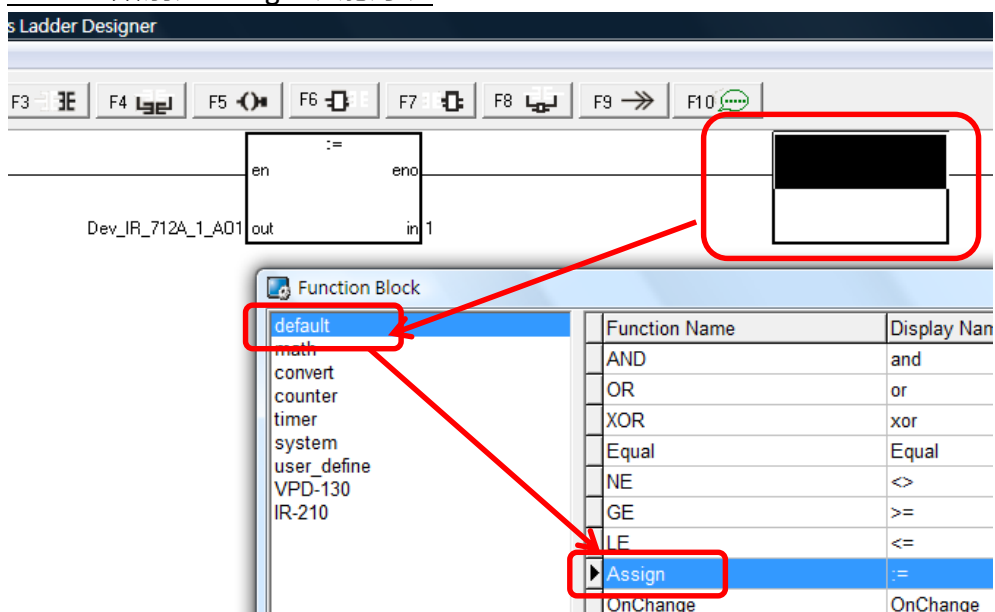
s Ladder Designer

F3 F4 F5 F6 F7 F8 F9 F10

:=

en eno

Dev_IR_712A_1_A01 out in 1

Function Block

default
math
convert
counter
timer
system
user_define
VPD-130
IR-210

| Function Name | Display Nam |
|---|---|
| AND | and |
| OR | or |
| XOR | xor |
| Equal | Equal |
| NE | <> |
| GE | >= |
| LE | <= |
| Assign | := |
| OnChange | OnChange |